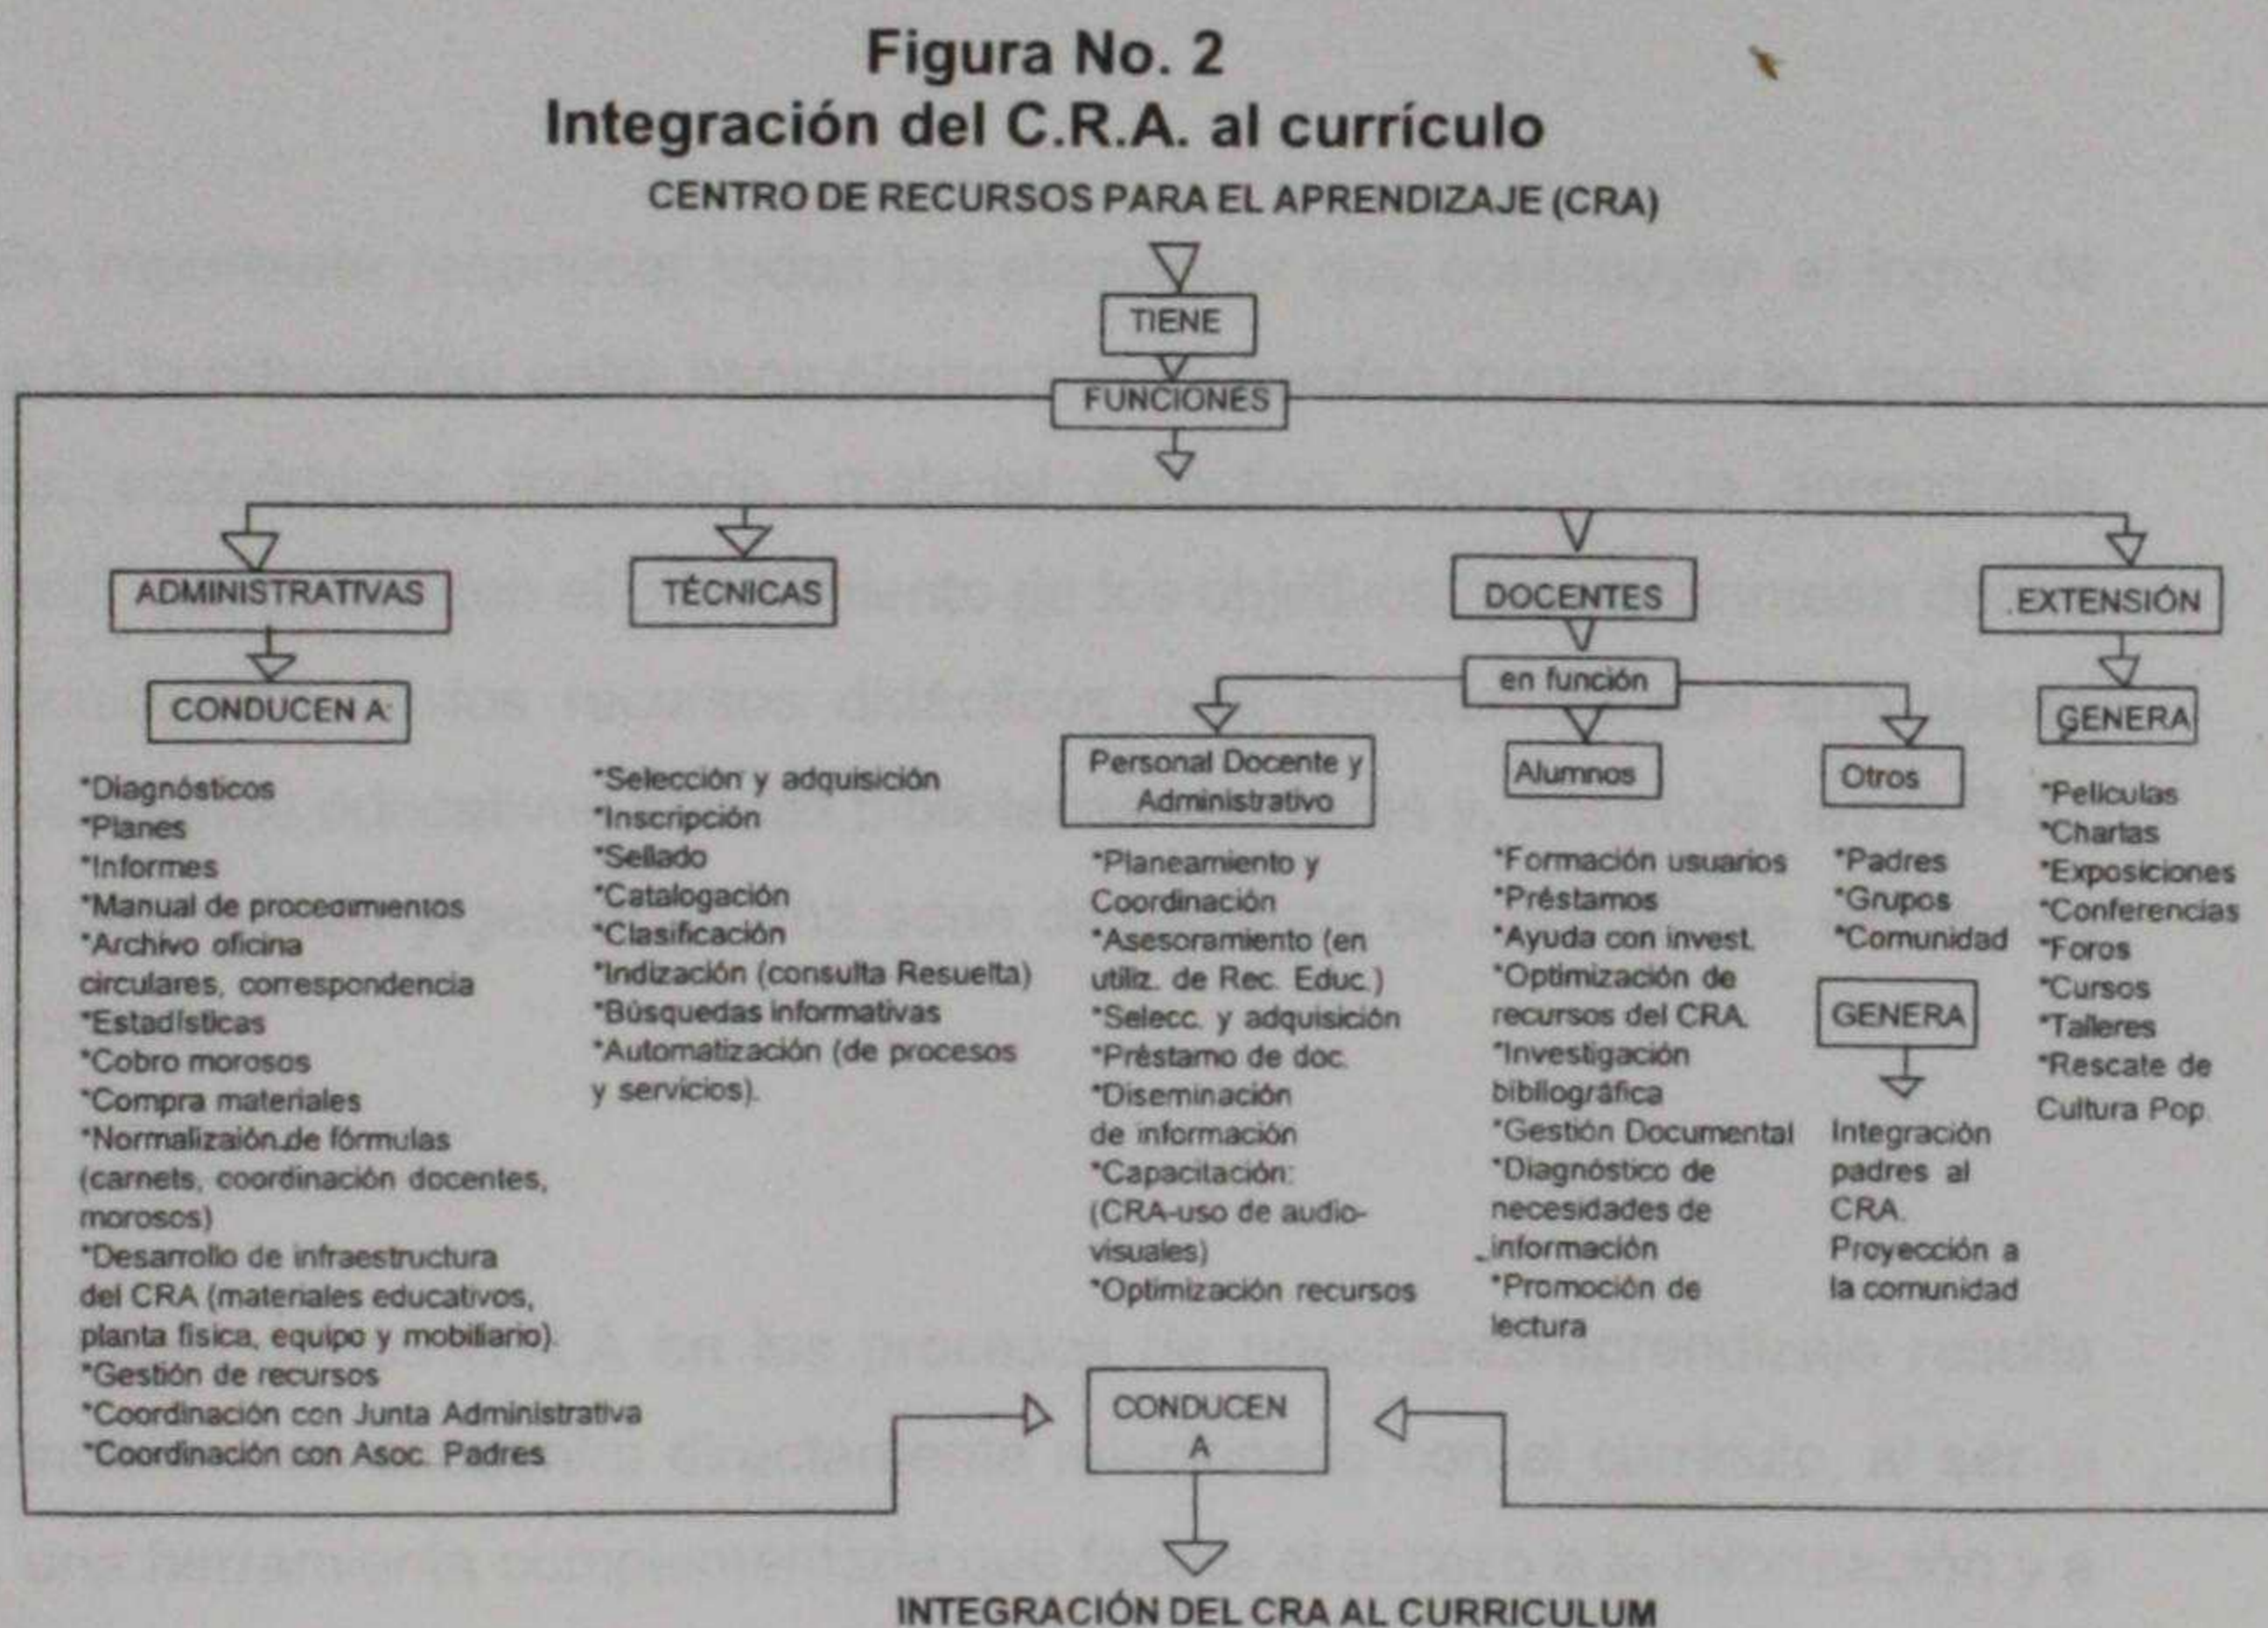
Figura No. 2
Integración del C.R.A. al currículo

CENTRO DE RECURSOS PARA EL APRENDIZAJE (CRA)

TIENE

FUNCIONES

ADMINISTRATIVAS

CONDUCEN A:

*Diagnósticos
*Planes
*Informes
*Manual de proceoimientos
*Archivo oficina circulares, correspondencia
*Estadísticas
*Cobro morosos
*Compra materiales
*Normalizaión de fórmulas (carnets, coordinación docentes, morosos)
*Desarrollo de infraestructura del CRA (materiales educativos, planta física, equipo y mobiliario).
*Gestión de recursos
*Coordinación con Junta Administrativa
*Coordinación con Asoc. Padres

TÉCNICAS

*Selección y adquisición
*Inscripción
*Sellado
*Catalogación
*Clasificación
*Indización (consulta Resuelta)
*Búsquedas informativas
*Automatización (de procesos y servicios).

DOCENTES

en función

Personal Docente y Administrativo

*Planeamiento y Coordinación
*Asesoramiento (en utiliz. de Rec. Educ.)
*Selecc. y adquisición
*Préstamo de doc.
*Diseminación de información
*Capacitación: (CRA-uso de audio-visuales)
*Optimización recursos

Alumnos

*Formación usuarios
*Préstamos
*Ayuda con invest.
*Optimización de recursos del CRA.
*Investigación bibilográfica
*Gestión Documental
*Diagnóstico de necesidades de información
*Promoción de lectura

Otros

*Padres
*Grupos
*Comunidad

GENERA

Integración padres al CRA. Proyección a la comunidad

.EXTENSIÓN

GENERA

*Películas
*Charlas
*Exposiciones
*Conferencias
*Foros
*Cursos
*Talleres
*Rescate de Cultura Pop.

CONDUCEN A

INTEGRACIÓN DEL CRA AL CURRICULUM